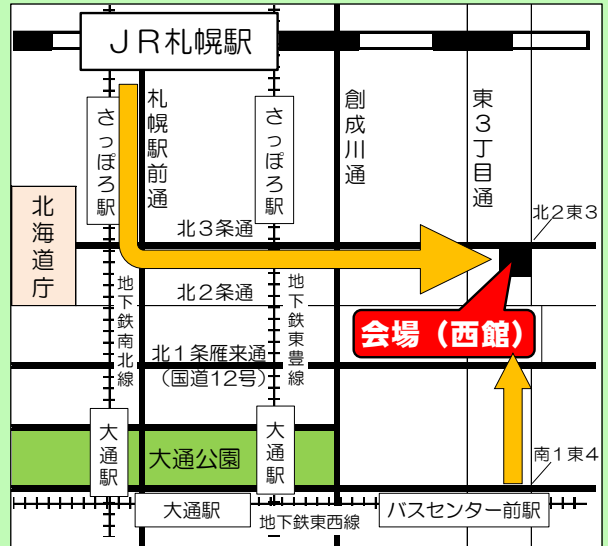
ＪＲ札幌駅

さっぽろ駅

札幌駅前通

さっぽろ駅

創成川通

東３丁目通

北海道庁

北３条通

北２東３

地下鉄南北線

北２条通

地下鉄東豊線

会場（西館）

北１条雁来通
（国道12号）

大通駅

大通公園

大通駅

南１東４

大通駅

地下鉄東西線

バスセンター前駅